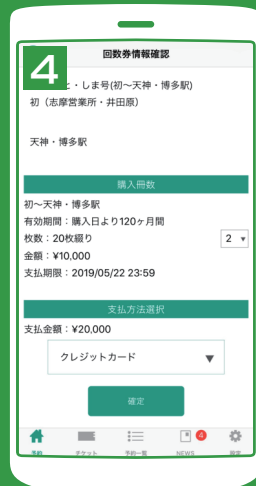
4

回数券情報確認

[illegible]と・しま号(初～天神・博多駅)

初（志摩営業所・井田原）

天神・博多駅

購入冊数

初～天神・博多駅

有効期間：購入日より120ヶ月間

枚数：20枚綴り

2 ▾

金額：¥10,000

支払期限：2019/05/22 23:59

支払方法選択

支払金額：¥20,000

クレジットカード ▼

確定

予約　チケット　予約一覧　NEWS 4　設定